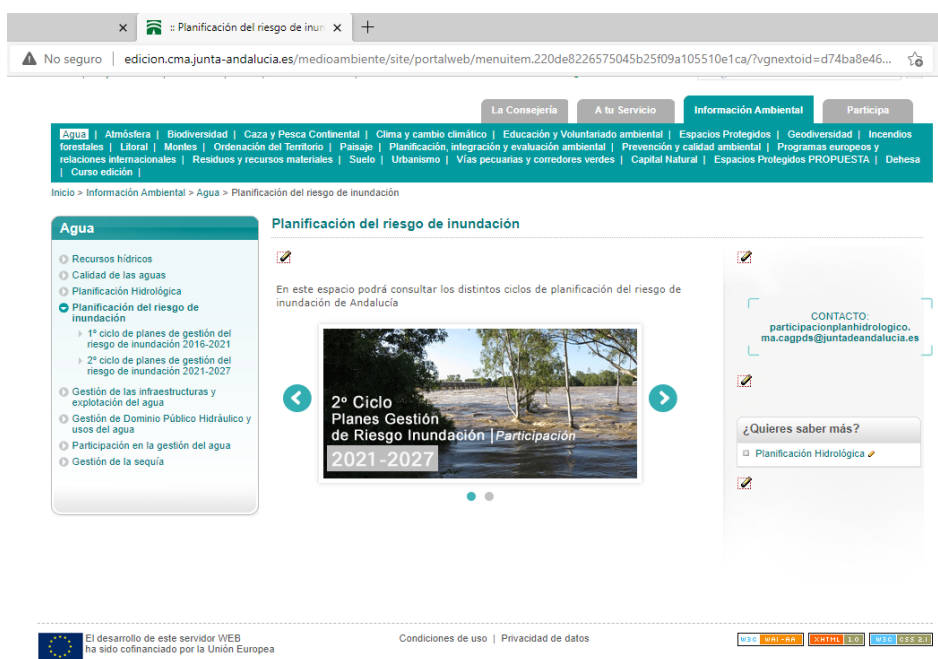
× :: Planificación del riesgo de inun × +

No seguro | edicion.cma.junta-andalucia.es/medioambiente/site/portalweb/menuitem.220de8226575045b25f09a105510e1ca/?vgnextoid=d74ba8e46...

La Consejería | A tu Servicio | Información Ambiental | Participa

Agua | Atmósfera | Biodiversidad | Caza y Pesca Continental | Clima y cambio climático | Educación y Voluntariado ambiental | Espacios Protegidos | Geodiversidad | Incendios forestales | Litoral | Montes | Ordenación del Territorio | Paisaje | Planificación, integración y evaluación ambiental | Prevención y calidad ambiental | Programas europeos y relaciones internacionales | Residuos y recursos materiales | Suelo | Urbanismo | Vías pecuarias y corredores verdes | Capital Natural | Espacios Protegidos PROPUESTA | Dehesa | Curso edición |

Inicio > Información Ambiental > Agua > Planificación del riesgo de inundación

Agua

Recursos hídricos
Calidad de las aguas
Planificación Hidrológica
Planificación del riesgo de inundación
1º ciclo de planes de gestión del riesgo de inundación 2016-2021
2º ciclo de planes de gestión del riesgo de inundación 2021-2027
Gestión de las infraestructuras y explotación del agua
Gestión de Dominio Público Hidráulico y usos del agua
Participación en la gestión del agua
Gestión de la sequía

Planificación del riesgo de inundación

En este espacio podrá consultar los distintos ciclos de planificación del riesgo de inundación de Andalucía

2º Ciclo
Planes Gestión
de Riesgo Inundación | Participación
2021-2027

CONTACTO:
participacionplanhidrologico.
ma.cagpds@juntadeandalucia.es

¿Quieres saber más?
Planificación Hidrológica

El desarrollo de este servidor WEB ha sido cofinanciado por la Unión Europea

Condiciones de uso | Privacidad de datos

W3C WAI-AA | XHTML 1.0 | W3C CSS 2.1